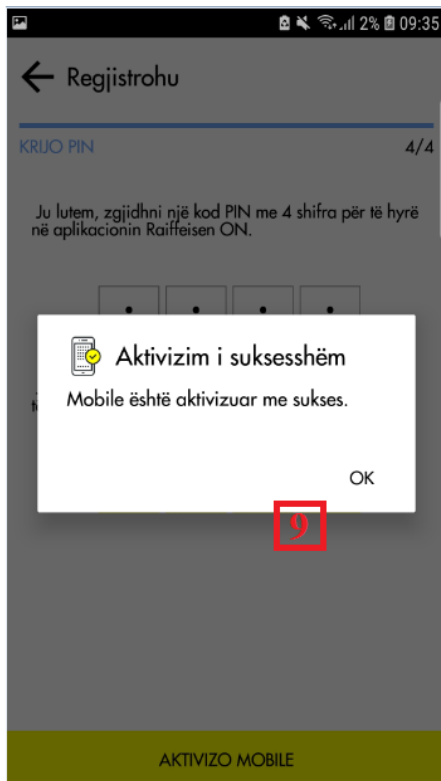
2% 09:35

Regjistrohu

KRIJO PIN

4/4

Ju lutem, zgjidhni një kod PIN me 4 shifra për të hyrë në aplikacionin Raiffeisen ON.

Aktivizim i suksesshëm

Mobile është aktivizuar me sukses.

OK

9

AKTIVIZO MOBILE